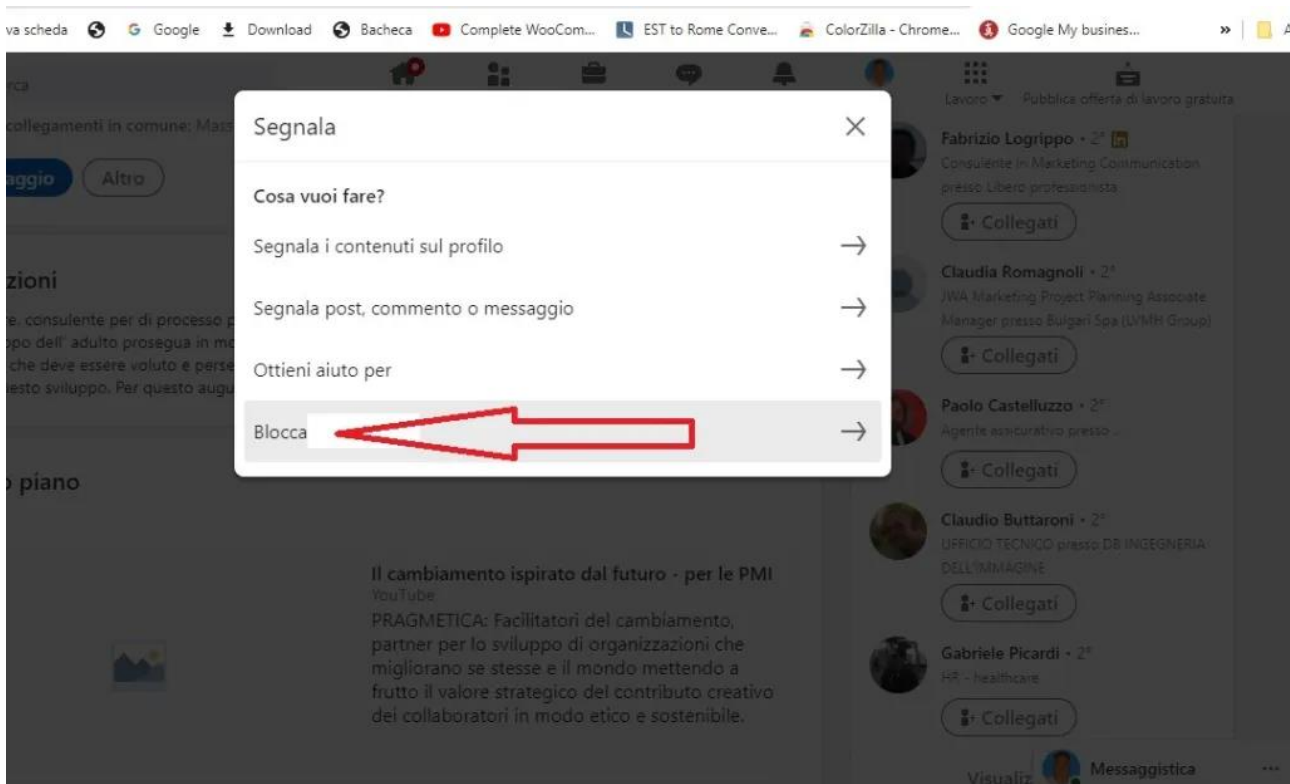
va scheda Google Download Bacheca Complete WooCom... EST to Rome Conve... ColorZilla - Chrome... Google My busines... »

rca

Lavoro ▾ Pubblica offerta di lavoro gratuita

collegamenti in comune: Mass

aggio Altro

zioni

e. consulente per di processo p
ppo dell' adulto prosegua in mo
che deve essere voluto e perse
uesto sviluppo. Per questo augu

piano

Segnala

Cosa vuoi fare?

Segnala i contenuti sul profilo →

Segnala post, commento o messaggio →

Ottieni aiuto per →

Blocca →

Fabrizio Logrippo • 2°
Consulente in Marketing Communication presso Libero professionista
Collegati

Claudia Romagnoli • 2°
JWA Marketing Project Planning Associate Manager presso Bulgari Spa (LVMH Group)
Collegati

Paolo Castelluzzo • 2°
Agente assicurativo presso ...
Collegati

Claudio Buttaroni • 2°
UFFICIO TECNICO presso DB INGEGNERIA DELL'IMMAGINE
Collegati

Gabriele Picardi • 2°
HR - healthcare
Collegati

Il cambiamento ispirato dal futuro - per le PMI
YouTube
PRAGMETICA: Facilitatori del cambiamento, partner per lo sviluppo di organizzazioni che migliorano se stesse e il mondo mettendo a frutto il valore strategico del contributo creativo dei collaboratori in modo etico e sostenibile.

Visualiz

Messaggistica